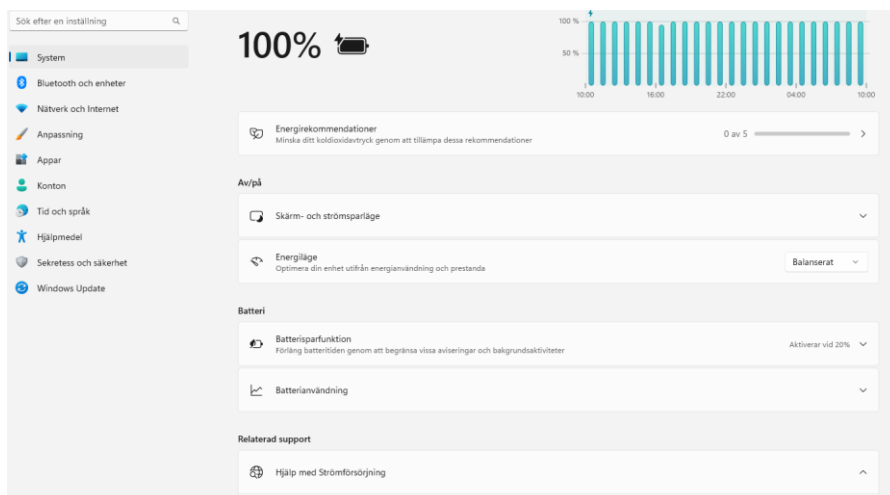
Sök efter en inställning

System

Bluetooth och enheter

Nätverk och Internet

Anpassning

Appar

Konton

Tid och språk

Hjälpmedel

Sekretess och säkerhet

Windows Update

100%

100 %

50 %

10:00
16:00
22:00
04:00
10:00

Energirekommendationer
Minska ditt koldioxidavtryck genom att tillämpa dessa rekommendationer

0 av 5

Av/på

Skärm- och strömsparläge

Energiläge
Optimera din enhet utifrån energianvändning och prestanda

Balanserat

Batteri

Batterisparfunktion
Förläng batteritiden genom att begränsa vissa aviseringar och bakgrundsaktiviteter

Aktiverar vid 20%

Batterianvändning

Relaterad support

Hjälp med Strömförsörjning